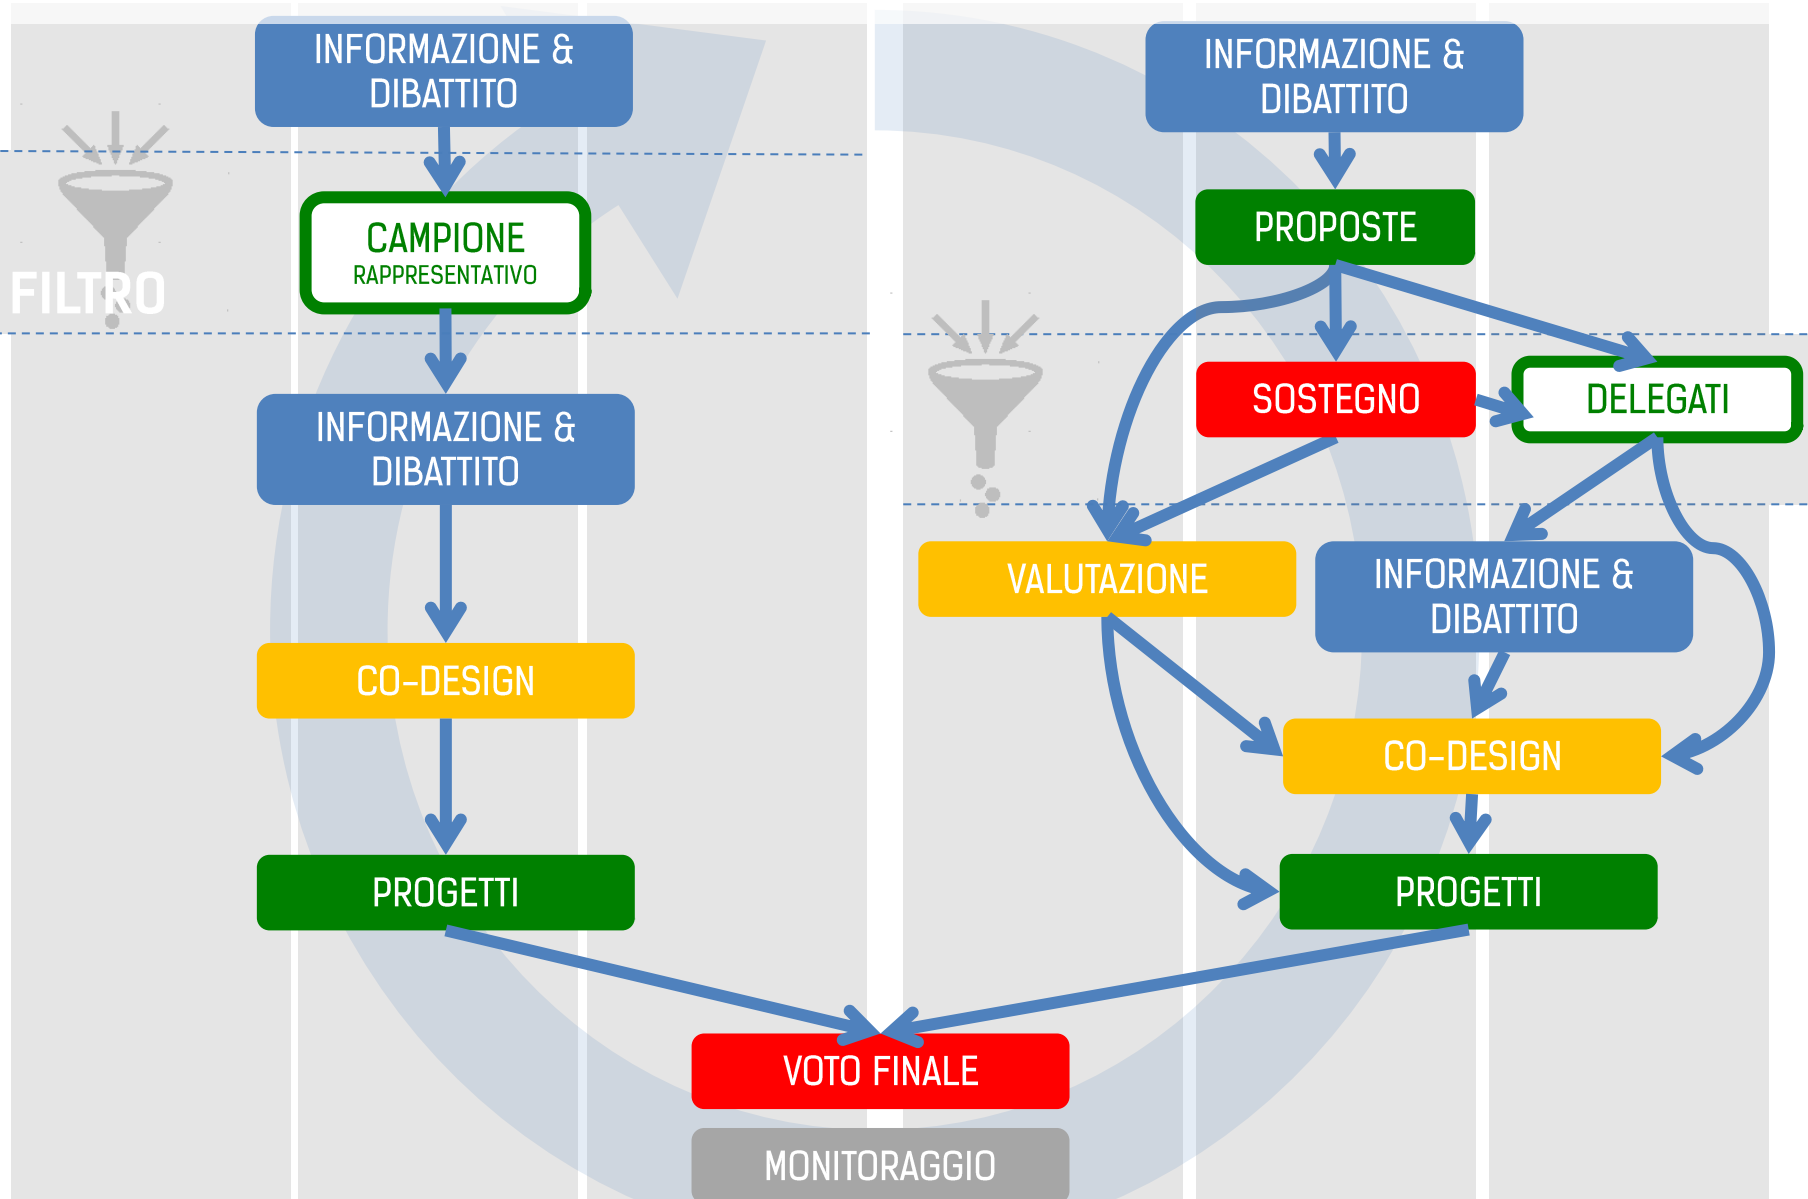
INFORMAZIONE & DIBATTITO

FILTRO

CAMPIONE
RAPPRESENTATIVO

INFORMAZIONE & DIBATTITO

CO-DESIGN

PROGETTI

INFORMAZIONE & DIBATTITO

PROPOSTE

SOSTEGNO

DELEGATI

VALUTAZIONE

INFORMAZIONE & DIBATTITO

CO-DESIGN

PROGETTI

VOTO FINALE

MONITORAGGIO